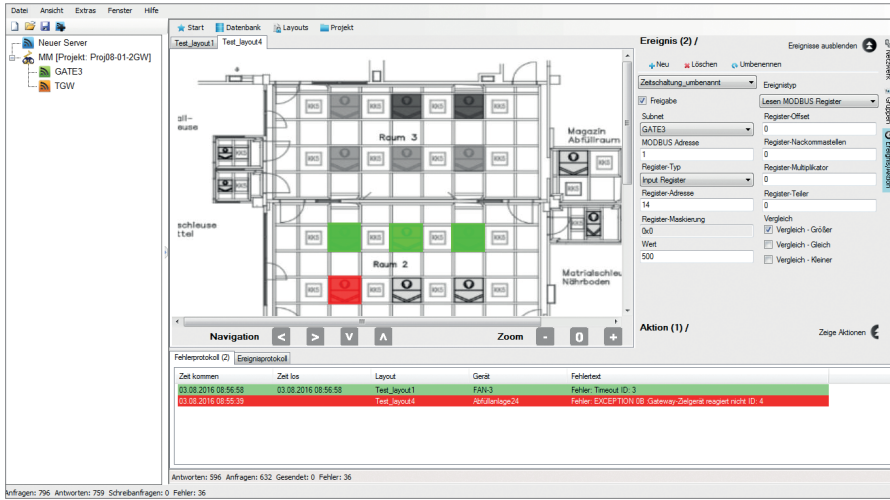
Datei Ansicht Extras Fenster Hilfe

Neuer Server
MM [Projekt: Proj08-01-2GW]
GATE3
TGW

Start Datenbank Layouts Projekt

Test_layout1 Test_layout4

all-
euse

Raum 3

Magazin
Abfüllraum

schleuse
ttel

Raum 2

Matrialschleu
Nährboden

Navigation < > V Λ

Zoom - 0 +

Ereignis (2) /

Ereignisse ausblenden

Neu Löschen Umbenennen

Zeitschaltung_umbenannt

Ereignistyp

Freigabe

Lesen MODBUS Register

Subnet
GATE3

Register-Offset
0

MODBUS Adresse
1

Register-Nachkommastellen
0

Register-Typ
Input Register

Register-Multiplikator
0

Register-Adresse
14

Register-Teiler
0

Register-Maskierung
0x0

Vergleich
Vergleich - Größer
Vergleich - Gleich
Vergleich - Kleiner

Wert
500

Aktion (1) /

Zeige Aktionen

Netzwerk Gruppen Ereignisse

Fehlerprotokoll (2) Ereignisprotokoll

| Zeit kommen | Zeit los | Layout | Gerät | Fehlertext |
|---|---|---|---|---|
| 03.08.2016 08:56:58 | 03.08.2016 08:56:58 | Test_layout1 | FAN-3 | Fehler: Timeout ID: 3 |
| 03.08.2016 08:55:39 | | Test_layout4 | Abfüllanlage24 | Fehler: EXCEPTION 0B :Gateway-Zielgerät reagiert nicht ID: 4 |

Antworten: 596 Anfragen: 632 Gesendet: 0 Fehler: 36

Anfragen: 796 Antworten: 759 Schreibanfragen: 0 Fehler: 36